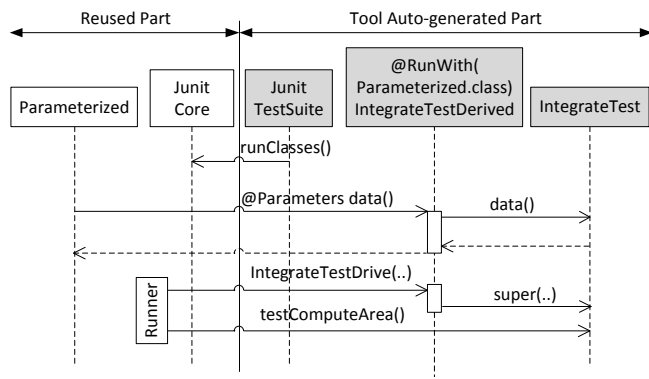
Reused Part

Tool Auto-generated Part

Parameterized

Junit Core

Junit TestSuite

@RunWith( Parameterized.class) IntegrateTestDerived

IntegrateTest

runClasses()

@Parameters data()

data()

Runner

IntegrateTestDrive(..)

super(..)

testComputeArea()